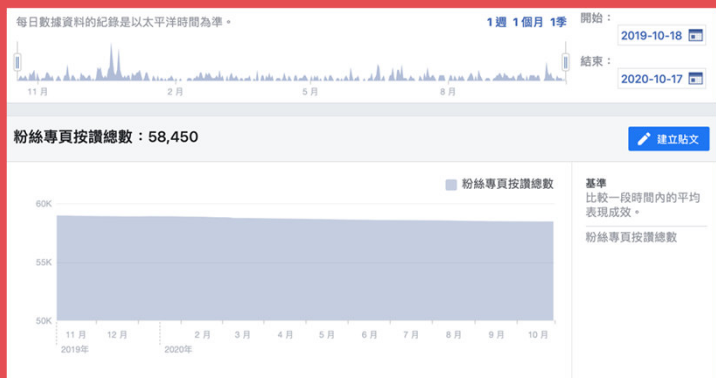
每日數據資料的紀錄是以太平洋時間為準。

1週 1個月 1季

開始：2019-10-18

結束：2020-10-17

11月 2月 5月 8月

粉絲專頁按讚總數：58,450

建立貼文

粉絲專頁按讚總數

60K
55K
50K

11月 12月 2月 3月 4月 5月 6月 7月 8月 9月 10月
2019年 2020年

基準
比較一段時間內的平均表現成效。

粉絲專頁按讚總數